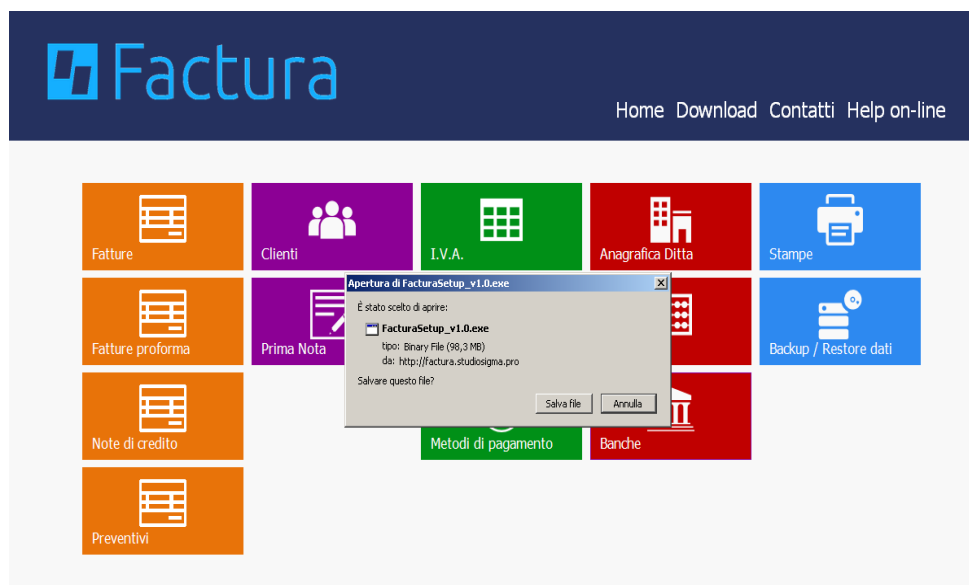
Factura

Home Download Contatti Help on-line

Fatture

Clienti

I.V.A.

Anagrafica Ditta

Stampe

Fatture proforma

Prima Nota

Backup / Restore dati

Note di credito

Metodi di pagamento

Banche

Preventivi

Apertura di FacturaSetup_v1.0.exe

È stato scelto di aprire:

FacturaSetup_v1.0.exe

tipo: Binary File (98,3 MB)

da: http://factura.studiosigma.pro

Salvare questo file?

Salva file

Annulla